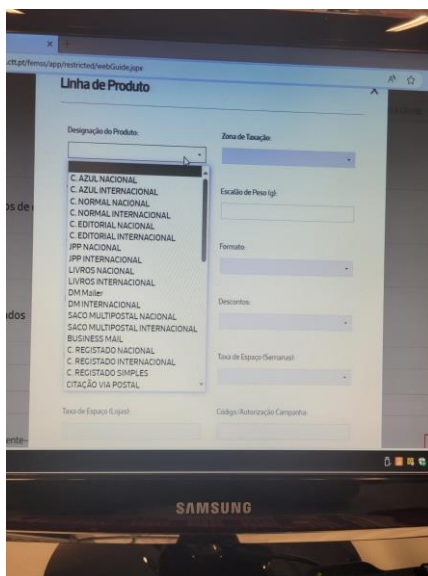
ctt.pt/femos/app/restricted/webGuide.jspx

Linha de Produto

Designação do Produto:

C. AZUL NACIONAL
C. AZUL INTERNACIONAL
C. NORMAL NACIONAL
C. NORMAL INTERNACIONAL
C. EDITORIAL NACIONAL
C. EDITORIAL INTERNACIONAL
JPP NACIONAL
JPP INTERNACIONAL
LIVROS NACIONAL
LIVROS INTERNACIONAL
DM Mailer
DM INTERNACIONAL
SACO MULTIPOSTAL NACIONAL
SACO MULTIPOSTAL INTERNACIONAL
BUSINESS MAIL
C. REGISTADO NACIONAL
C. REGISTADO INTERNACIONAL
C. REGISTADO SIMPLES
CITAÇÃO VIA POSTAL

Zona de Taxação:

Escalão de Peso (g):

Formato:

Descontos:

Taxa de Espaço (Semanas):

Taxa de Espaço (Lojas):

Código Autorização Campanha:

os de

ados

ente

SAMSUNG